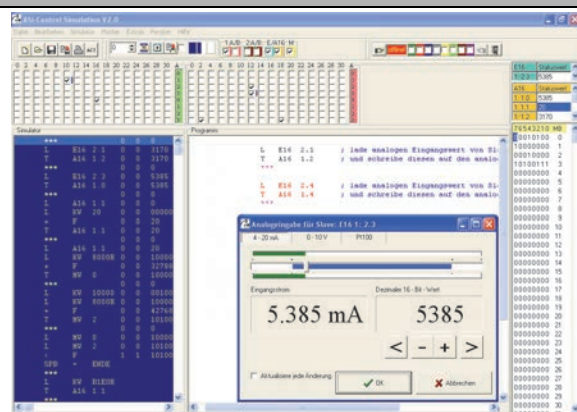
AS Control Simulation V2.0

Datei Bearbeiten Simulator Module Einstellungen Fenster Hilfe

Simulator

Programm

L E16 2.1 ; lade analogen Eingangswert von Sl
T A16 1.2 ; und schreibe diesen auf den analo

L E16 2.4 ; lade analogen Eingangswert von Sl
T A16 1.4 ; und schreibe diesen auf den analo

Analogeingabe für Slave: E16 1; 2.3

4 - 20 mA | 0 - 10 V | Pt100

Eingangsstrom | Dezimaler 16 - Bit - Wert

5.385 mA | 5385

< | - | + | >

Aktualisiere jede Änderung

OK | Abbrechen

| E16 | Statuswert |
|---|---|
| 1.2.3 | 5385 |

| A16 | Statuswert |
|---|---|
| 1.1.0 | 5385 |
| 1.1.1 | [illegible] |
| 1.1.2 | 3170 |

76543210 MB
00010100 0
10000000 1
00010000 2
10010111 3
00000000 4
00000000 5
00000000 6
00000000 7
00000000 8
00000000 9
00000000 10
00000000 11
00000000 12
00000000 13
00000000 14
00000000 15
00000000 16
00000000 17
00000000 18
00000000 19
00000000 20
00000000 21
00000000 22
00000000 23
00000000 24
00000000 25
00000000 26
00000000 27
00000000 28
00000000 29
00000000 30

L E16 2.1 0 0 3170
T A16 1.2 0 0 3170
L E16 2.3 0 0 5385
T A16 1.0 0 0 5385
L A16 1.1 0 0 0
L KW 20 0 0 00000
T A16 1.1 0 0 20
L A16 1.1 0 0 20
L KW 8000H 0 0 10000
L MW 0 0 0 10000
L KW 10000 0 0 10100
L KW 8000H 0 0 10000
T MW 2 0 0 10100
L MW 0 0 0 10000
L MW 2 0 0 10100
SPB = ENDE
L KW BLEDE
T A16 1.1